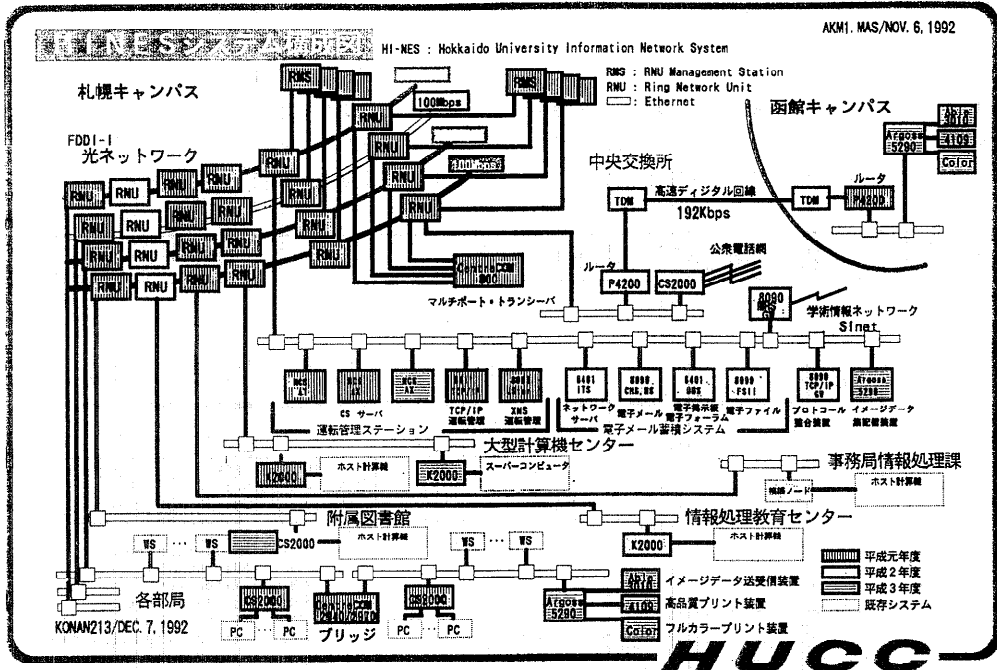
HI-NESシステム構成図

HI-NES : Hokkaido University Information Network System

AKM1. MAS/NOV. 6, 1992

RMS : RNU Management Station
RNU : Ring Network Unit
: Ethernet

札幌キャンパス

FDDI-I
光ネットワーク

RMS

RMS

100Mbps

100Mbps

RNU RNU RNU RNU RNU RNU RNU RNU RNU RNU RNU RNU RNU RNU RNU RNU RNU RNU RNU

マルチポート・トランシーバ

函館キャンパス

Argoss 5290

Akira 3010

F4100

Color

中央交換所

高速ディジタル回線

192Kbps

TDM

TDM

ルータ

P4200

公衆電話網

ルータ

P4200

CS2000

8090 GW

学術情報ネットワーク
Sinet

ACOS AX

CS サーバ

TCP/IP 運転管理

XMS 運転管理

運転管理ステーション

6401 ITS

ネットワーク サーバ

8090 CMS, BS

電子メール

6401 OBS

電子掲示板 電子フォーラム

8090 FSII

電子ファイル

8090 TCP/IP GW

プロトコル 変換装置

Argoss 5290

イメージデータ 蓄積装置

電子メール蓄積システム

大型計算機センター

M2000

ホスト計算機

K2000

スーパーコンピュータ

事務局情報処理課

ホスト計算機

附属図書館

CS2000

ホスト計算機

情報処理教育センター

K2000

ホスト計算機

WS ... WS

WS ... WS

各部局

CS2000

ブリッジ

CS2000

PC PC

PC PC

KONAN213/DEC. 7, 1992

Akira 3010

イメージデータ送受信装置

Argoss 5290

F4100

高品質プリント装置

Color

フルカラープリント装置

平成元年度
平成２年度
平成３年度
既存システム

HUCC